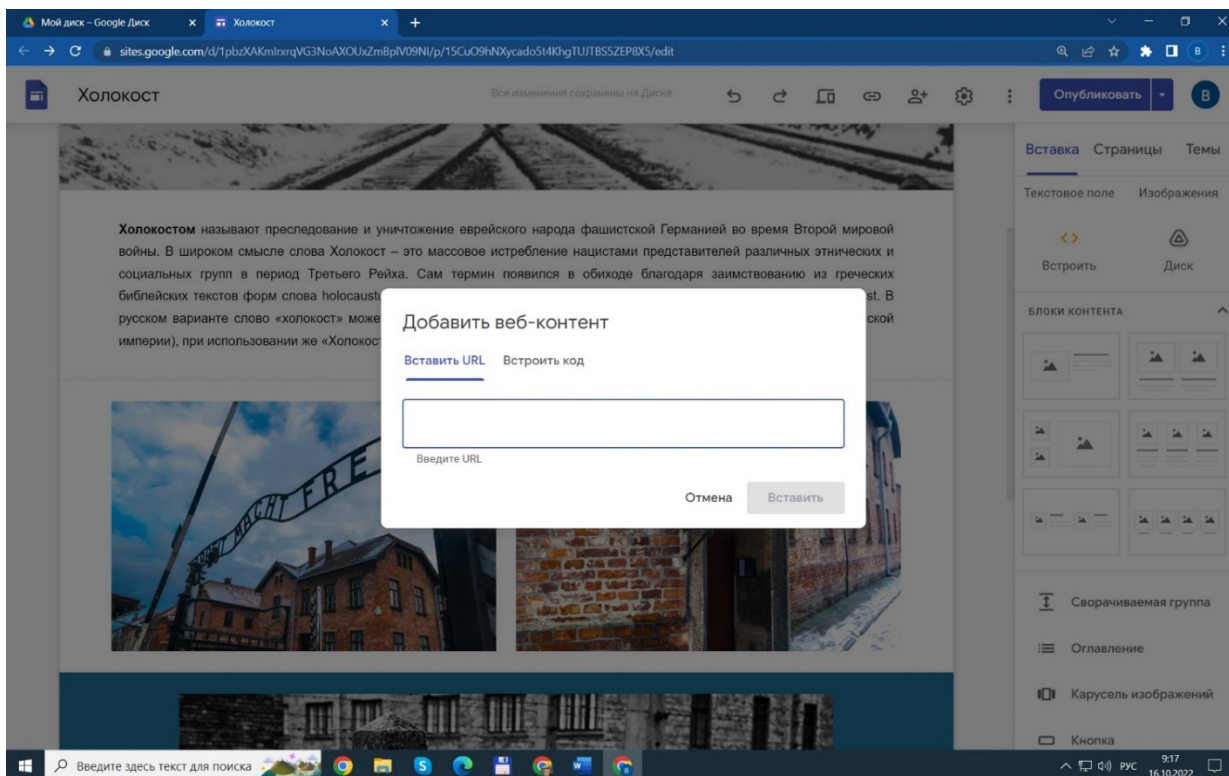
Мой диск – Google Диск
Холокост
sites.google.com/d/1pbzXAKmlnxrqVG3NoAXOUxZmBplV09NI/p/15CuO9hNXycado5t4KhgTUJTBS5ZEP8X5/edit

Холокост
Все изменения сохранены на Диске
Опубликовать
B

Холокостом называют преследование и уничтожение еврейского народа фашистской Германией во время Второй мировой войны. В широком смысле слова Холокост – это массовое истребление нацистами представителей различных этнических и социальных групп в период Третьего Рейха. Сам термин появился в обиходе благодаря заимствованию из греческих библейских текстов форм слова holocaust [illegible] st. В русском варианте слово «холокост» може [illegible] ской империи), при использовании же «Холокост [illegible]

Добавить веб-контент
Вставить URL
Встроить код
Введите URL
Отмена
Вставить

Вставка
Страницы
Темы
Текстовое поле
Изображения
Встроить
Диск
БЛОКИ КОНТЕНТА
Сворачиваемая группа
Оглавление
Карусель изображений
Кнопка

Введите здесь текст для поиска
РУС
9:17
16.10.2022